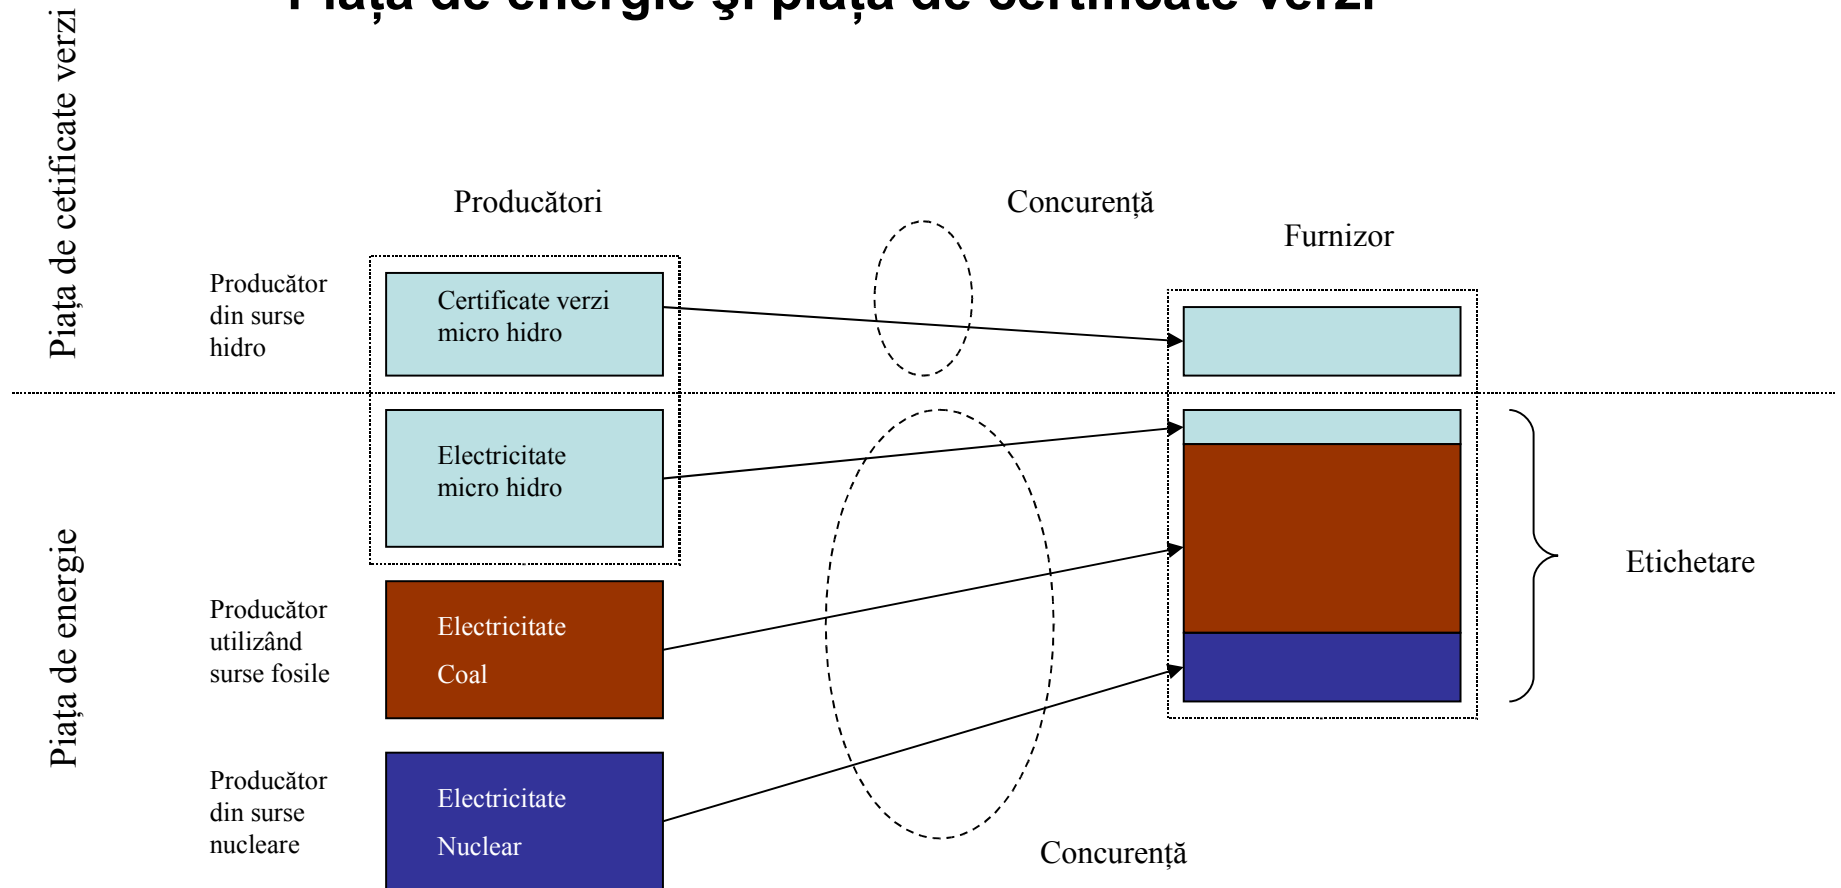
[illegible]

Piața de cetificate verzi

Piața de energie

Producători

Concurență

Furnizor

Producător din surse hidro

Certificate verzi micro hidro

Electricitate micro hidro

Producător utilizând surse fosile

Electricitate Coal

Producător din surse nucleare

Electricitate Nuclear

Etichetare

Concurență